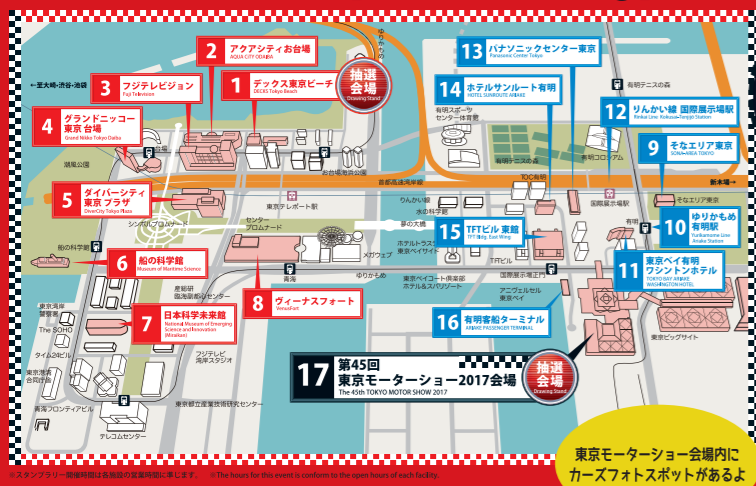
2 アクアシティお台場 AQUA CITY ODAIBA

1 デックス東京ビーチ DECKS Tokyo Beach

抽選会場 Drawing Stand

3 フジテレビジョン Fuji Television

4 グランドニッコー東京 台場 Grand Nikko Tokyo Daiba

5 ダイバーシティ東京 プラザ DiverCity Tokyo Plaza

6 船の科学館 Museum of Maritime Science

7 日本科学未来館 National Museum of Emerging Science and Innovation (Miraikan)

8 ヴィーナスフォート VenusFort

13 パナソニックセンター東京 Panasonic Center Tokyo

14 ホテルサンルート有明 HOTEL SUNROUTE ARIAKE

12 りんかい線 国際展示場駅 Rinkai Line Kokusai-Tenjijo Station

9 そなエリア東京 SONA AREA TOKYO

10 ゆりかもめ有明駅 Yurikamome Line Ariake Station

11 東京ベイ有明ワシントンホテル TOKYO BAY ARIAKE WASHINGTON HOTEL

15 TFTビル 東館 TFT Bldg. East Wing

16 有明客船ターミナル ARIAKE PASSENGER TERMINAL

17 第45回 東京モーターショー2017会場 The 45th TOKYO MOTOR SHOW 2017

抽選会場 Drawing Stand

←至大崎・渋谷・池袋

有明スポーツセンター・体育館

有明テニスの森

有明コロシアム

新木場→

首都高速湾岸線

10C有明

国際展示場駅

そなエリア東京

りんかい線

水の科学館

夢の大橋

センタープロムナード

お台場海浜公園

潮風公園

東京テレポート駅

シンボルプロムナード公園

船の科学館

東京湾岸警察署

The SOHO

タイム24ビル

東京港湾合同庁舎

青海

フジテレビ湾岸スタジオ

東京臨海副都心センター

ホテルトラスティ東京ベイサイド

東京ベイコート倶楽部ホテル＆スパリゾート

TFTビル

国際展示場正門駅

アンビエンテ東京ベイ

東京ビッグサイト

Mサウス

ゆりかもめ

青海フロンティアビル

テレコムセンター

東京都立産業技術研究センター

東京モーターショー会場内にカーズフォトスポットがあるよ

※スタンプラリー開催時間は各施設の営業時間に準じます。 ※The hours for this event is conform to the open hours of each facility.